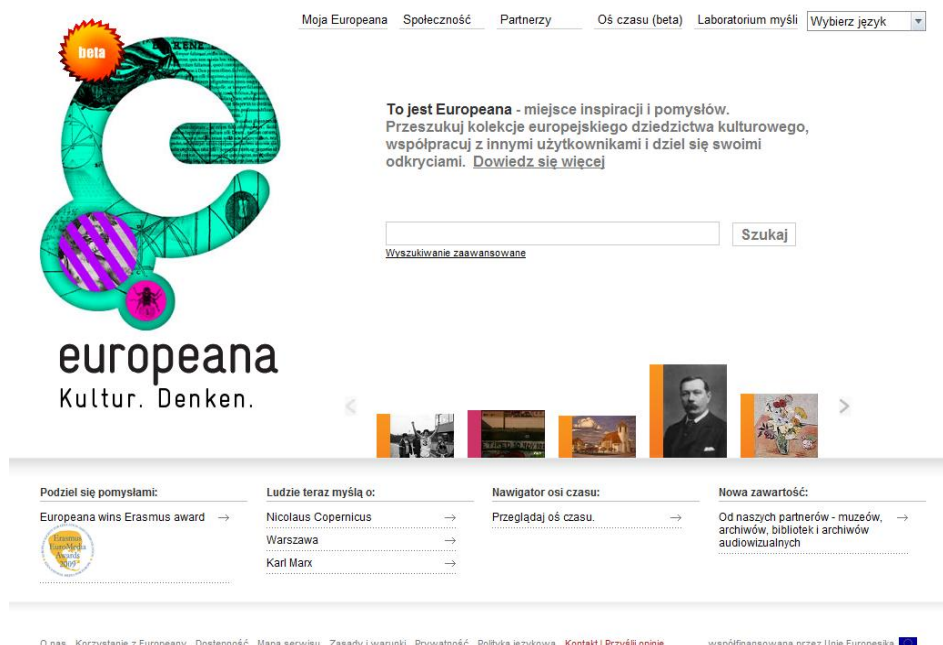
Moja Europeana Społeczność Partnerzy Oś czasu (beta) Laboratorium myśli Wybierz język

beta

**To jest Europeana** - miejsce inspiracji i pomysłów. Przeszukuj kolekcje europejskiego dziedzictwa kulturowego, współpracuj z innymi użytkownikami i dziel się swoimi odkryciami. Dowiedz się więcej

Szukaj

Wyszukiwanie zaawansowane

europeana
Kultur. Denken.

Podziel się pomysłami:

Europeana wins Erasmus award →

Erasmus EuroMedia Awards 2009

Ludzie teraz myślą o:

Nicolaus Copernicus →

Warszawa →

Karl Marx →

Nawigator osi czasu:

Przeglądaj oś czasu. →

Nowa zawartość:

Od naszych partnerów - muzeów, archiwów, bibliotek i archiwów audiowizualnych →

O nas Korzystanie z Europeany Dostępność Mapa serwisu Zasady i warunki Prywatność Polityka językowa Kontakt | Przyślij opinie współfinansowana przez Unię Europejską